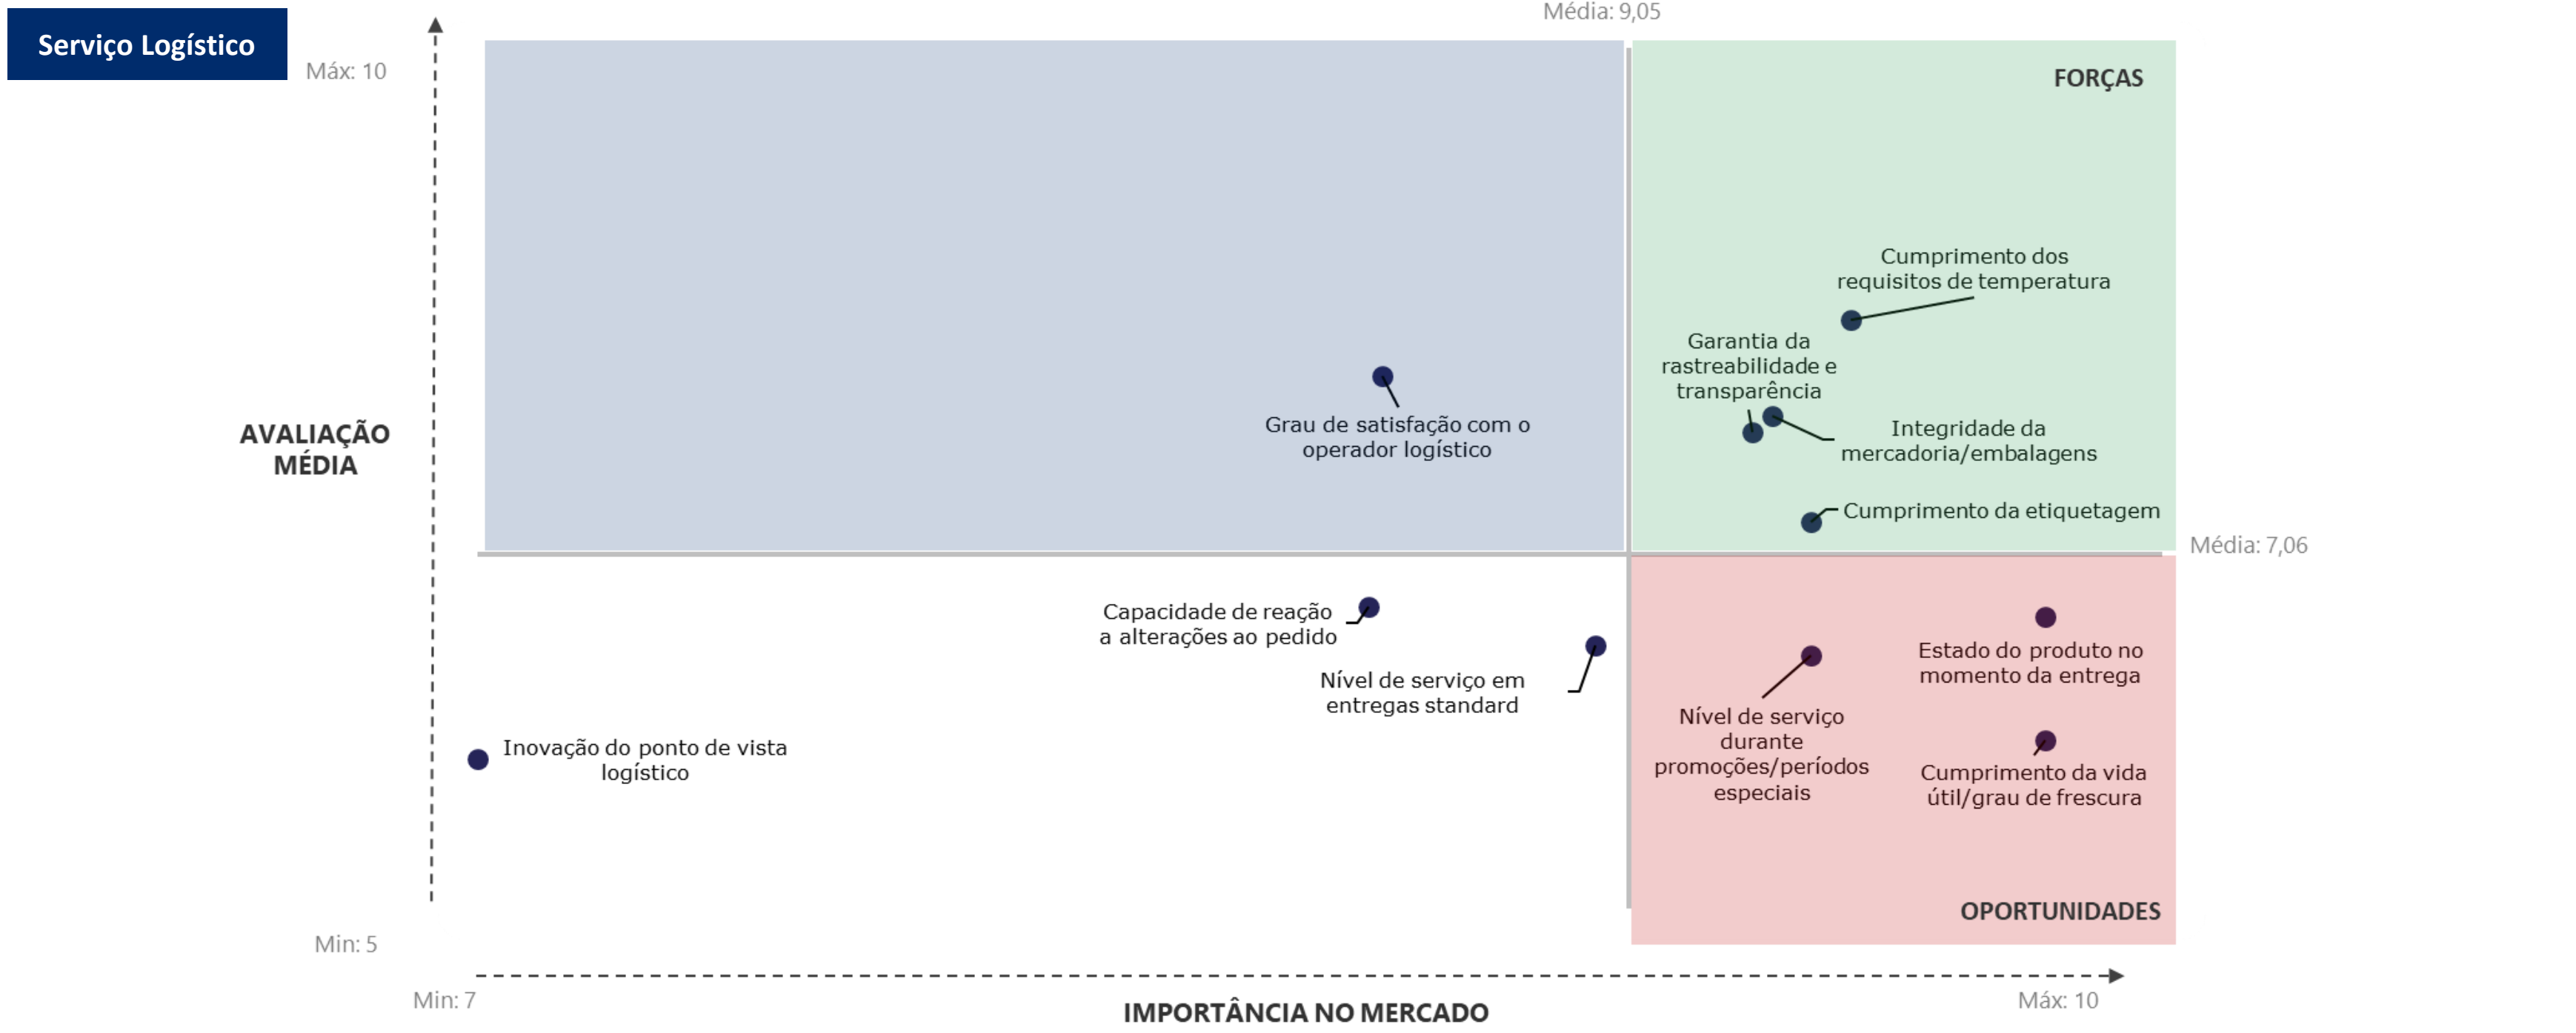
Serviço Logístico

Máx: 10

Média: 9,05

FORÇAS

AVALIAÇÃO MÉDIA

Cumprimento dos requisitos de temperatura

Garantia da rastreabilidade e transparência

Grau de satisfação com o operador logístico

Integridade da mercadoria/embalagens

Cumprimento da etiquetagem

Média: 7,06

Capacidade de reação a alterações ao pedido

Estado do produto no momento da entrega

Nível de serviço em entregas standard

Nível de serviço durante promoções/períodos especiais

Inovação do ponto de vista logístico

Cumprimento da vida útil/grau de frescura

OPORTUNIDADES

Min: 5

Min: 7

Máx: 10

IMPORTÂNCIA NO MERCADO